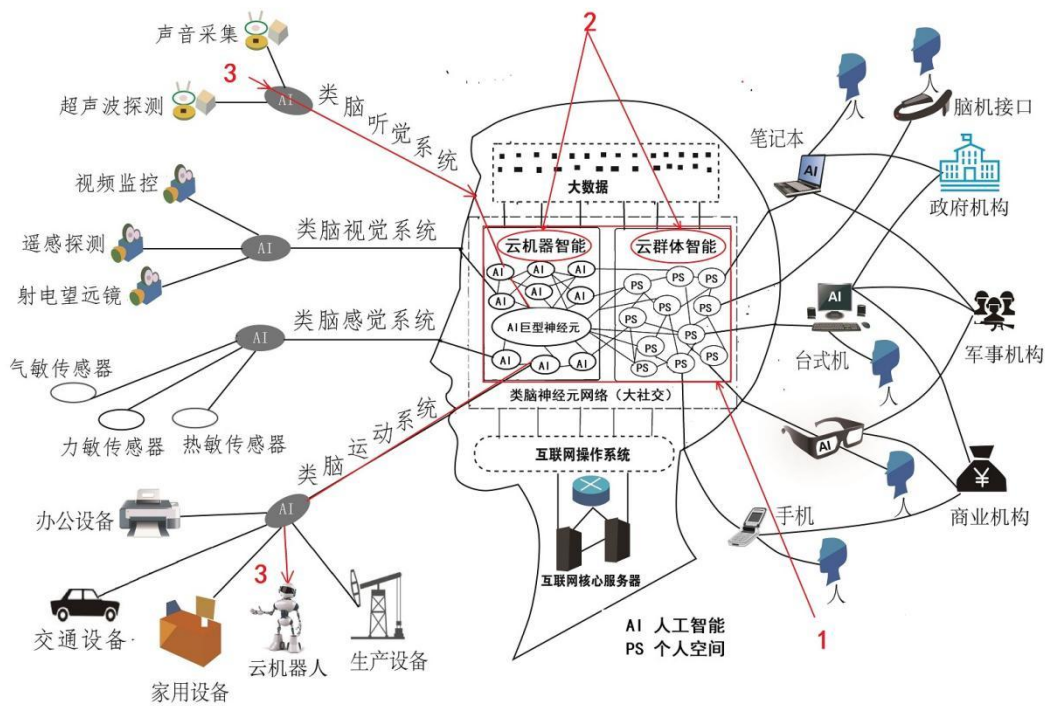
2

声音采集
3
超声波探测
AI
类脑听觉系统

视频监控
遥感探测
AI
类脑视觉系统
射电望远镜

AI
类脑感觉系统
气敏传感器
力敏传感器
热敏传感器

类脑运动系统
办公设备
AI
3
交通设备
家用设备
云机器人
生产设备

大数据
云机器智能
云群体智能
AI AI AI
AI AI
AI
AI巨型神经元
AI AI AI
PS PS PS PS PS PS PS PS PS PS PS PS PS PS
类脑神经元网络（大社交）
互联网操作系统
互联网核心服务器

AI 人工智能
PS 个人空间

人
人
脑机接口
笔记本
AI
政府机构
AI
台式机
军事机构
人
AI
人
商业机构
手机
人
1